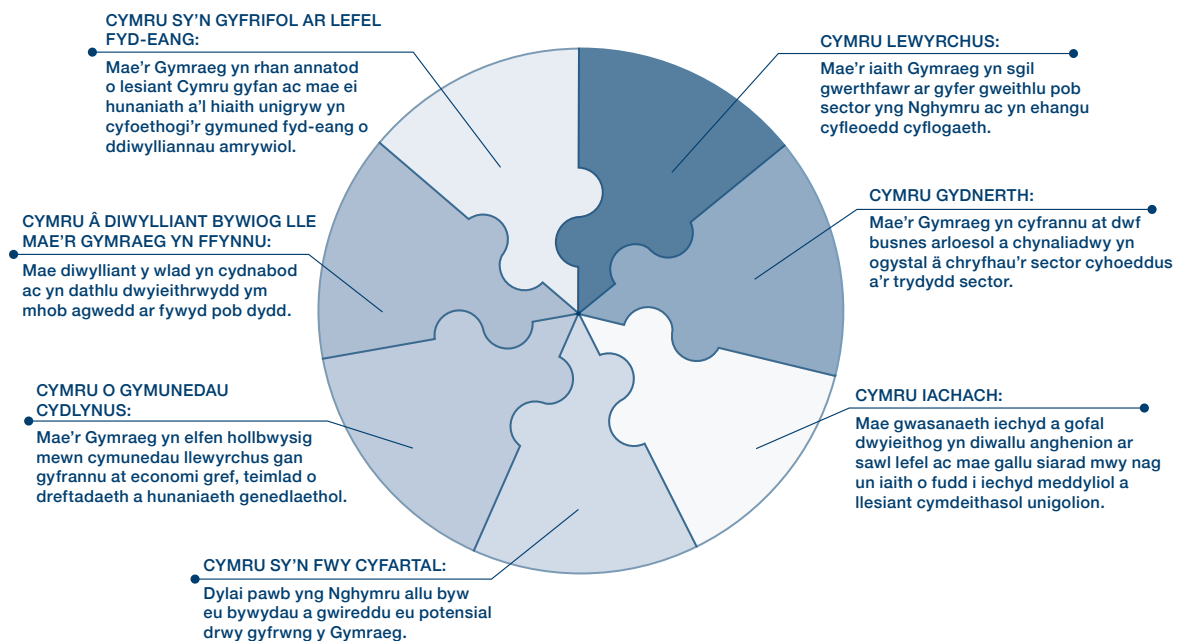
CYMRU SY'N GYFRIFOL AR LEFEL FYD-EANG:
Mae'r Gymraeg yn rhan annatod o lesiant Cymru gyfan ac mae ei hunaniath a'l hiaith unigryw yn cyfoethogi'r gymuned fyd-eang o ddiwylliannau amrywiol.

CYMRU LEWYRCHUS:
Mae'r iaith Gymraeg yn sgil gwerthfawr ar gyfer gweithlu pob sector yng Nghymru ac yn ehangu cyfleoedd cyflogaeth.

CYMRU Â DIWYLLIANT BYWIOG LLE MAE'R GYMRAEG YN FFYNNU:
Mae diwylliant y wlad yn cydnabod ac yn dathlu dwyieithrwydd ym mhob agwedd ar fywyd pob dydd.

CYMRU GYDNERTH:
Mae'r Gymraeg yn cyfrannu at dwf busnes arloesol a chynaliadwy yn ogystal â chryfhau'r sector cyhoeddus a'r trydydd sector.

CYMRU O GYMUNEDAU CYDLYNUS:
Mae'r Gymraeg yn elfen hollbwysig mewn cymunedau llewyrchus gan gyfrannu at economi gref, teimlad o dreftadaeth a hunaniaeth genedlaethol.

CYMRU IACHACH:
Mae gwasanaeth iechyd a gofal dwyieithog yn diwallu anghenion ar sawl lefel ac mae gallu siarad mwy nag un iaith o fudd i iechyd meddyliol a llesiant cymdeithasol unigolion.

CYMRU SY'N FWY CYFARTAL:
Dylai pawb yng Nghymru allu byw eu bywydau a gwireddu eu potensial drwy gyfrwng y Gymraeg.